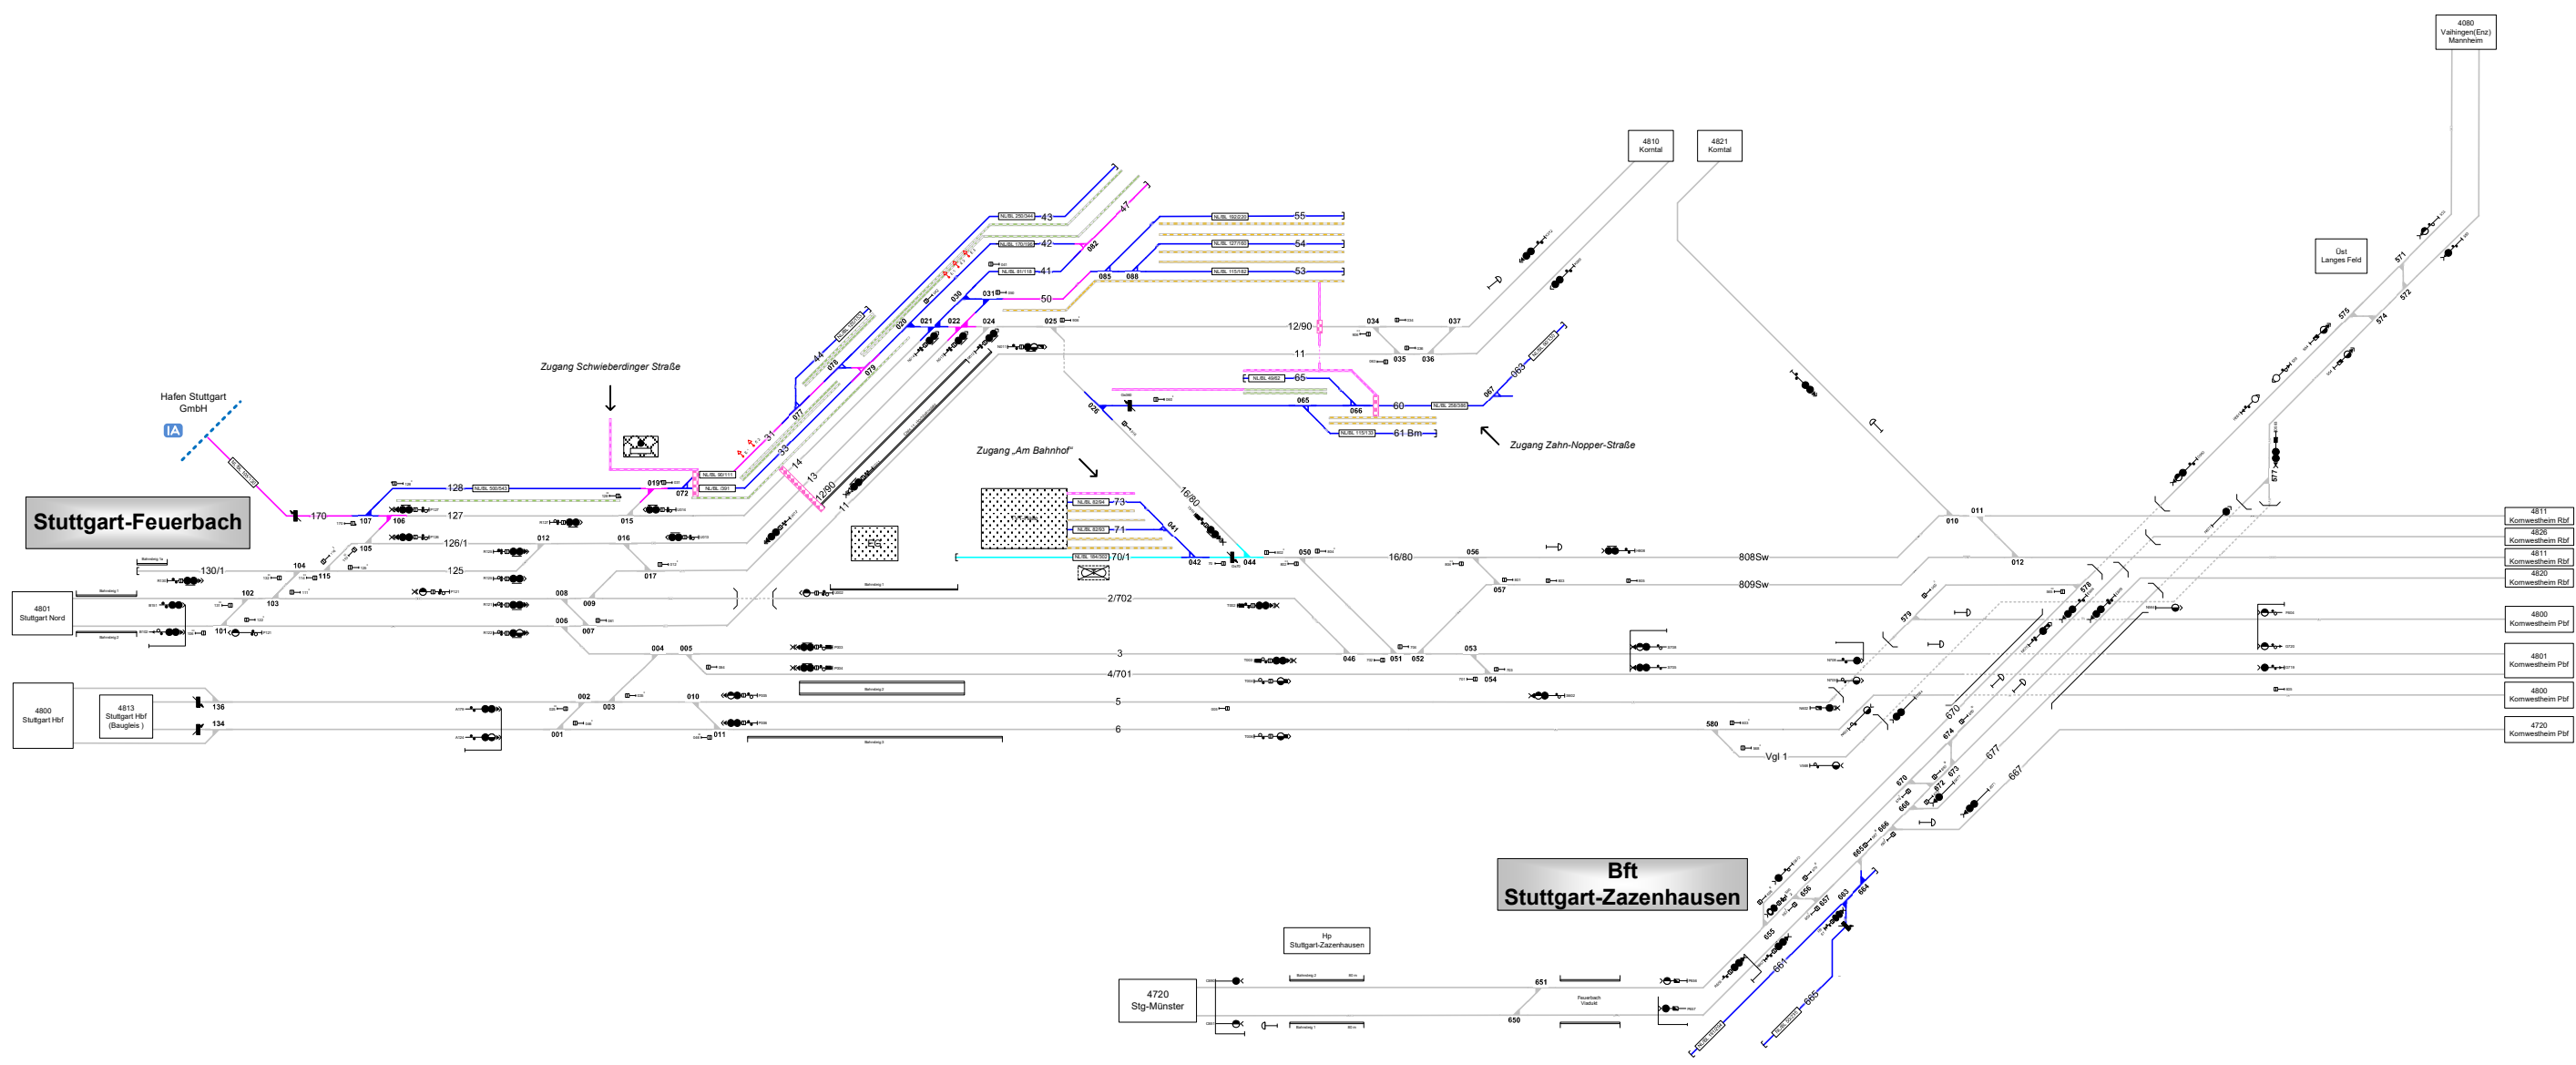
4080
Vaihingen(Enz)
Mannheim

4810
Korntal

4821
Korntal

Üst
Langes Feld

Zugang Schwieberdinger Straße

Hafen Stuttgart
GmbH

IA

Stuttgart-Feuerbach

Zugang „Am Bahnhof"

Zugang Zahn-Nopper-Straße

43
47
42
41
50
55
54
53
12/90
11
65
60
61 Bm
44
31
33
14
13
12/90
11
128
127
126/1
125
130/1
170
16/80
73
71
70/1
16/80
808Sw
809Sw
2/702
3
4/701
5
6
Vgl 1

4801
Stuttgart Nord

4800
Stuttgart Hbf

4813
Stuttgart Hbf
(Bauggleis)

4811
Kornwestheim Rbf

4826
Kornwestheim Rbf

4811
Kornwestheim Rbf

4820
Kornwestheim Rbf

4800
Kornwestheim Pbf

4801
Kornwestheim Pbf

4800
Kornwestheim Pbf

4720
Kornwestheim Pbf

Bft
Stuttgart-Zazenhausen

Hp
Stuttgart-Zazenhausen

4720
Stg-Münster

Feuerbach
Viadukt

001
002
003
004
005
006
007
008
009
010
011
012
015
016
017
019
020
021
022
024
025
026
030
031
034
035
036
037
041
042
044
046
050
051
052
053
054
056
057
063
065
066
067
072
077
078
079
082
085
088
101
102
103
104
105
106
107
115
134
136
571
572
574
575
577
578
579
580
650
651
655
656
657
661
663
664
665
666
667
668
670
672
673
674
677